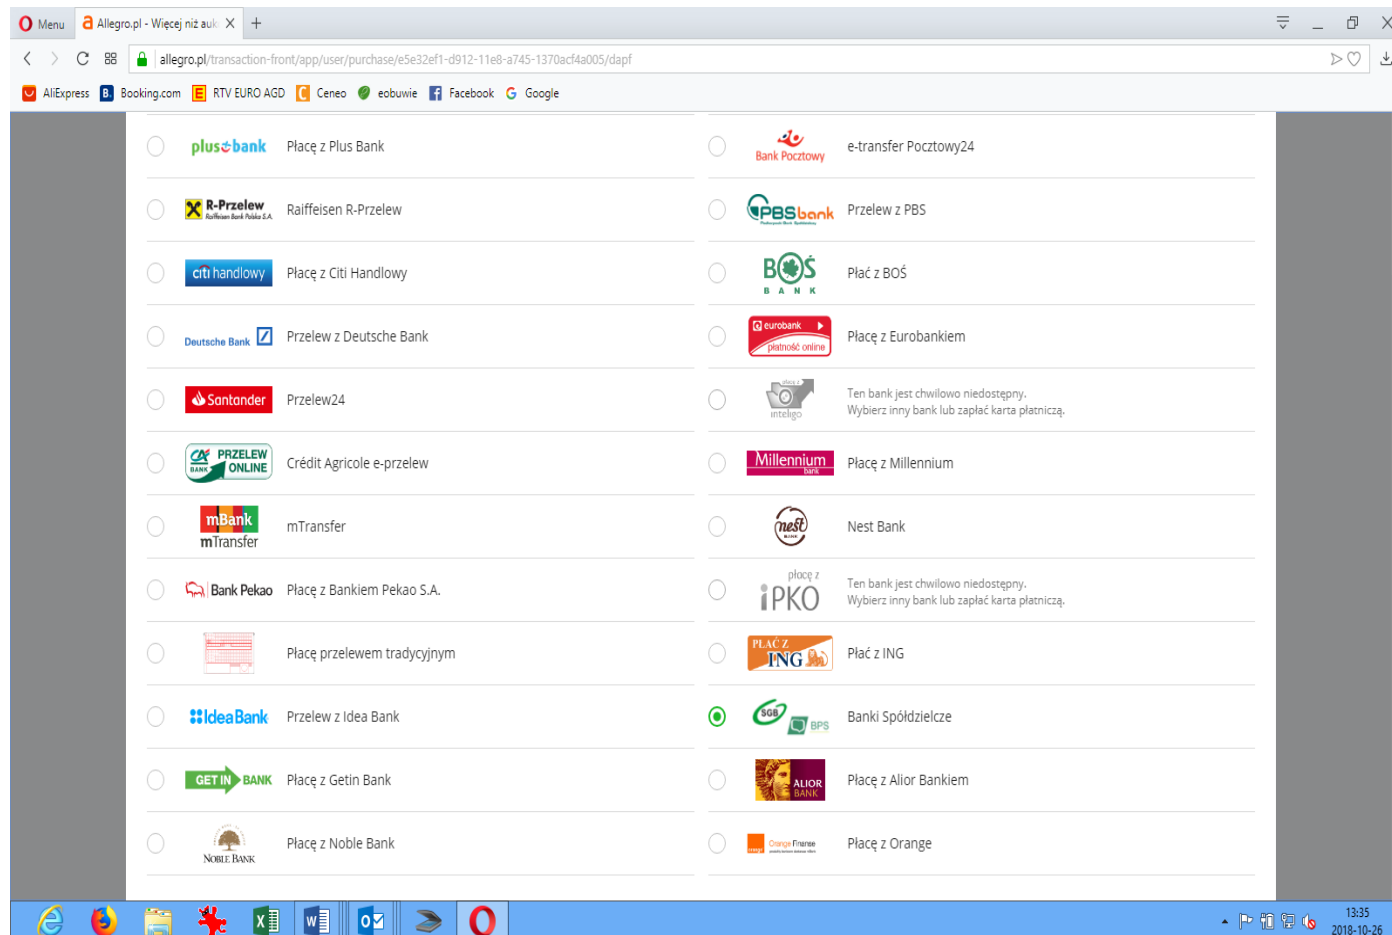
Menu | Allegro.pl - Więcej niż auk ×

allegro.pl/transaction-front/app/user/purchase/e5e32ef1-d912-11e8-a745-1370acf4a005/dapf

AliExpress | Booking.com | RTV EURO AGD | Ceneo | eobuwie | Facebook | Google

plus bank — Płacę z Plus Bank
Bank Pocztowy — e-transfer Pocztowy24

R-Przelew Raiffeisen Bank Polska S.A. — Raiffeisen R-Przelew
PBS bank — Przelew z PBS

citi handlowy — Płacę z Citi Handlowy
BOŚ BANK — Płać z BOŚ

Deutsche Bank — Przelew z Deutsche Bank
eurobank płatność online — Płacę z Eurobankiem

Santander — Przelew24
inteligo — Ten bank jest chwilowo niedostępny. Wybierz inny bank lub zapłać kartą płatniczą.

CA BANK PRZELEW ONLINE — Crédit Agricole e-przelew
Millennium bank — Płacę z Millennium

mBank mTransfer — mTransfer
nest BANK — Nest Bank

Bank Pekao — Płacę z Bankiem Pekao S.A.
płacę z iPKO — Ten bank jest chwilowo niedostępny. Wybierz inny bank lub zapłać kartą płatniczą.

Płacę przelewem tradycyjnym
PŁAĆ Z ING — Płać z ING

IdeaBank — Przelew z Idea Bank
SGB BPS — Banki Spółdzielcze

GET IN BANK — Płacę z Getin Bank
ALIOR BANK — Płacę z Alior Bankiem

NOBLE BANK — Płacę z Noble Bank
Orange Finanse — Płacę z Orange

13:35
2018-10-26